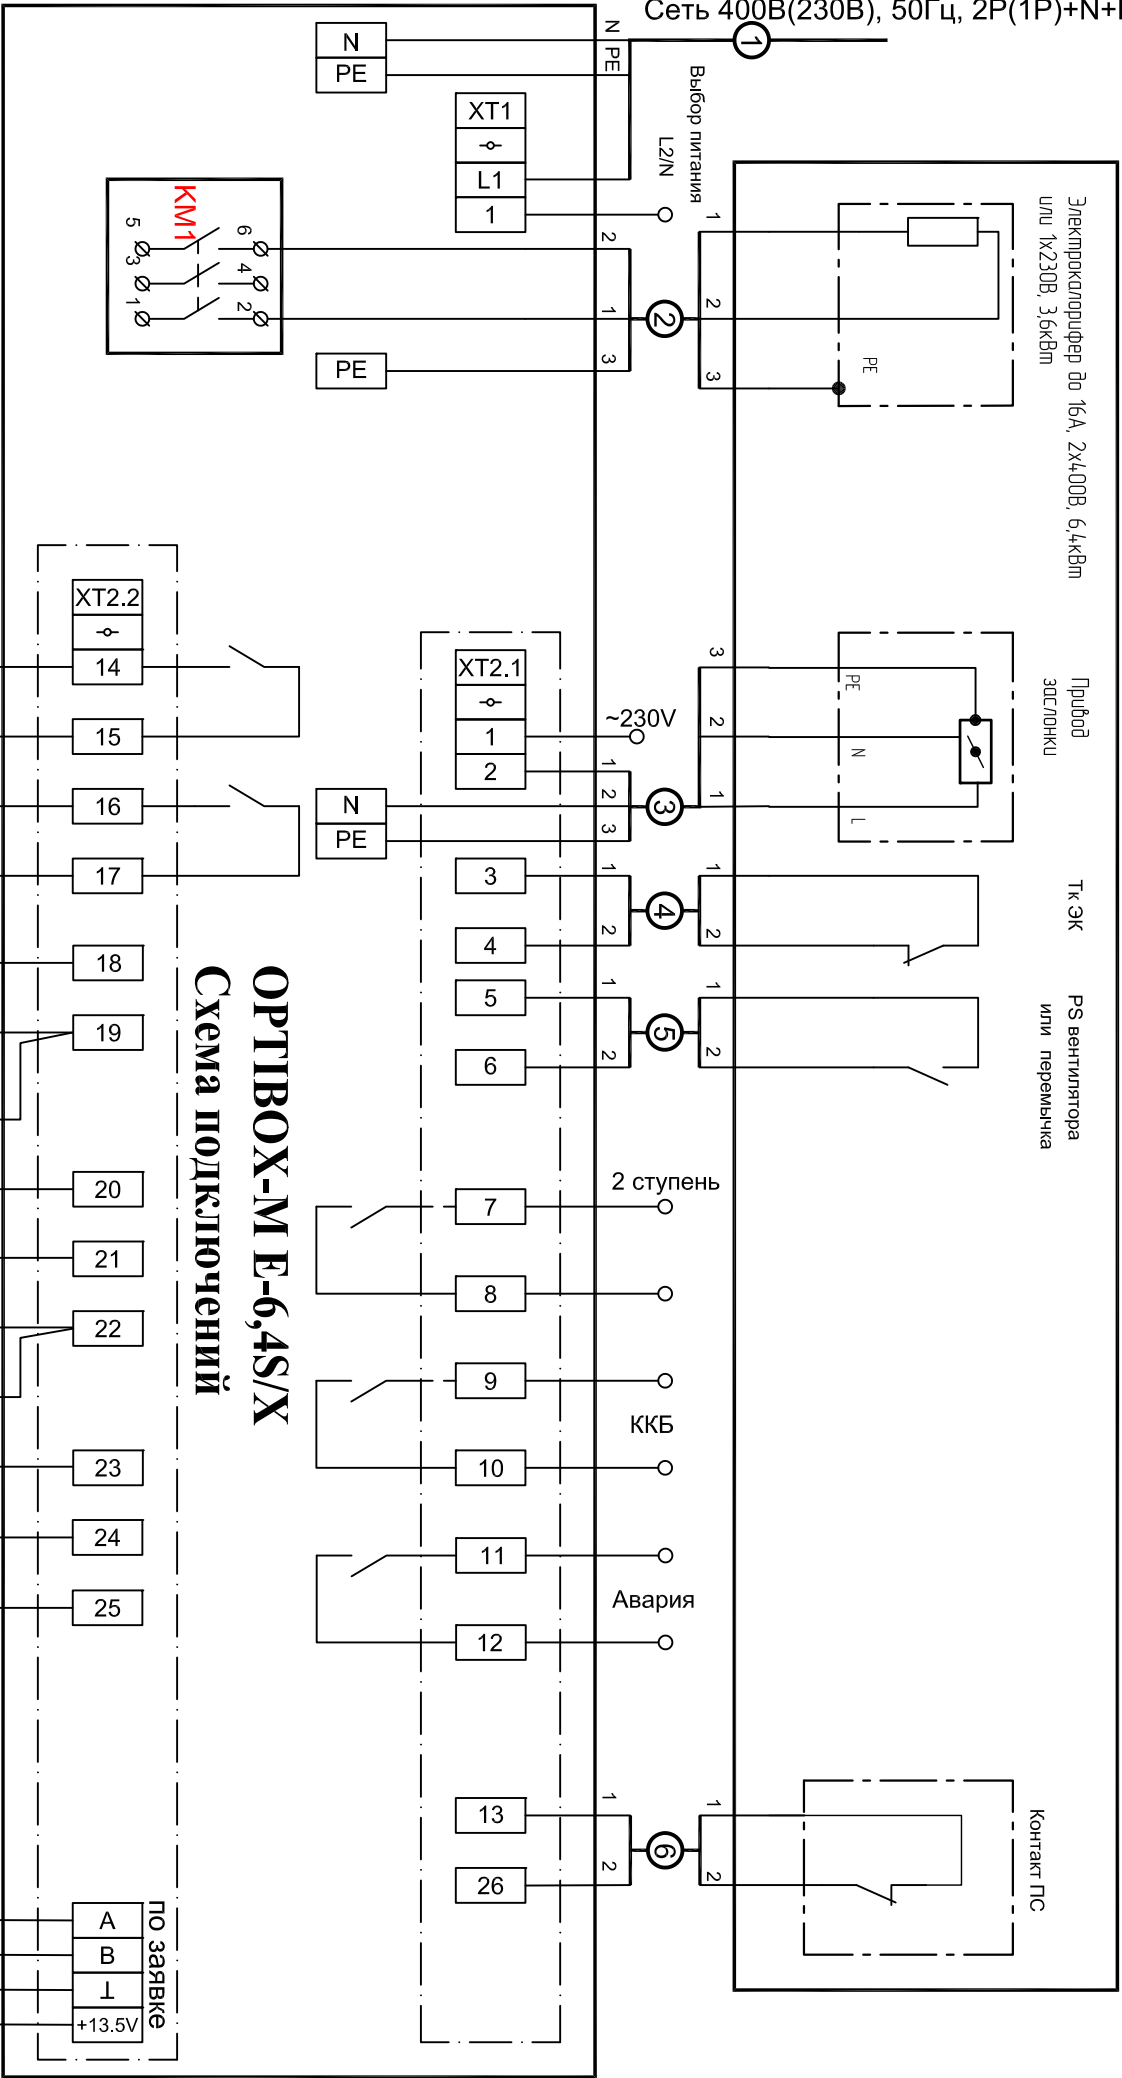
Сеть 400В(230В), 50Гц, 2Р(1Р)+N+

N
PE
N
PE
XT1
L1
1
Выбор питания L2/N
KM1
5 3 1
6 4 2
2
1
3
PE
1
2
3
Электрокалорифер до 16А, 2х400В, 6,4кВт или 1х230В, 3,6кВт
PE

XT2.2
14
15
16
17
18
19
20
21
22
23
24
25
A
B
⊥
+13.5V
по заявке

OPTIBOX-M E-6,4S/X
Схема подключений

XT2.1
1
2
~230V
N
PE
1
2
3
3
2
1
Привод заслонки
PE
N
L
3
4
1
2
1
2
Тк ЭК
5
6
1
2
1
2
PS вентилятора или перемычка
7
8
2 ступень
9
10
ККБ
11
12
Авария
13
26
1
2
1
2
Контакт ПС